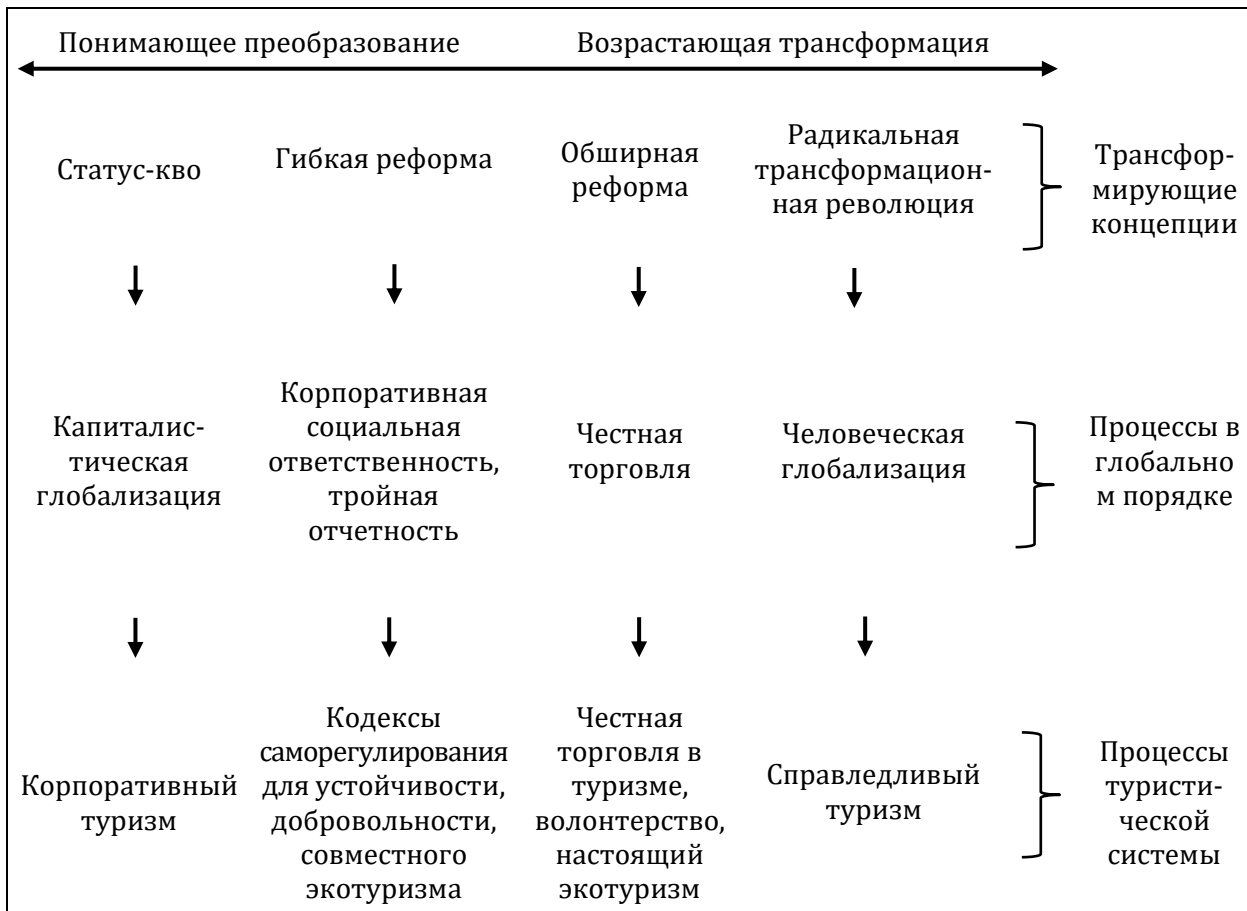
Понимающее преобразование Возрастающая трансформация

Статус-кво

Гибкая реформа

Обширная реформа

Радикальная трансформационная революция

Трансформирующие концепции

Капиталистическая глобализация

Корпоративная социальная ответственность, тройная отчетность

Честная торговля

Человеческая глобализация

Процессы в глобально м порядке

Корпоративный туризм

Кодексы саморегулирования для устойчивости, добровольности, совместного экотуризма

Честная торговля в туризме, волонтерство, настоящий экотуризм

Справедливый туризм

Процессы туристической системы